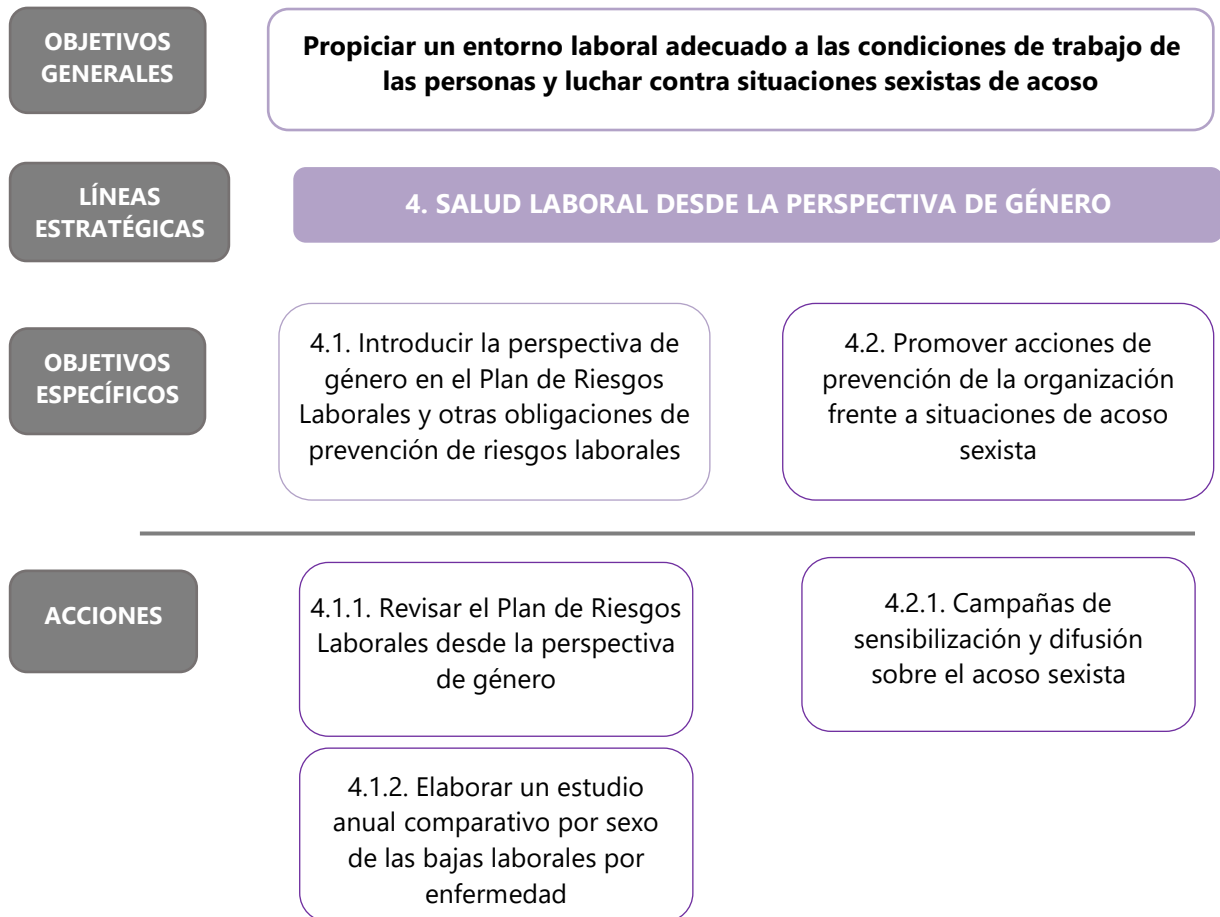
OBJETIVOS GENERALES

Propiciar un entorno laboral adecuado a las condiciones de trabajo de las personas y luchar contra situaciones sexistas de acoso

LÍNEAS ESTRATÉGICAS

4. SALUD LABORAL DESDE LA PERSPECTIVA DE GÉNERO

OBJETIVOS ESPECÍFICOS

4.1. Introducir la perspectiva de género en el Plan de Riesgos Laborales y otras obligaciones de prevención de riesgos laborales

4.2. Promover acciones de prevención de la organización frente a situaciones de acoso sexista

ACCIONES

4.1.1. Revisar el Plan de Riesgos Laborales desde la perspectiva de género

4.2.1. Campañas de sensibilización y difusión sobre el acoso sexista

4.1.2. Elaborar un estudio anual comparativo por sexo de las bajas laborales por enfermedad